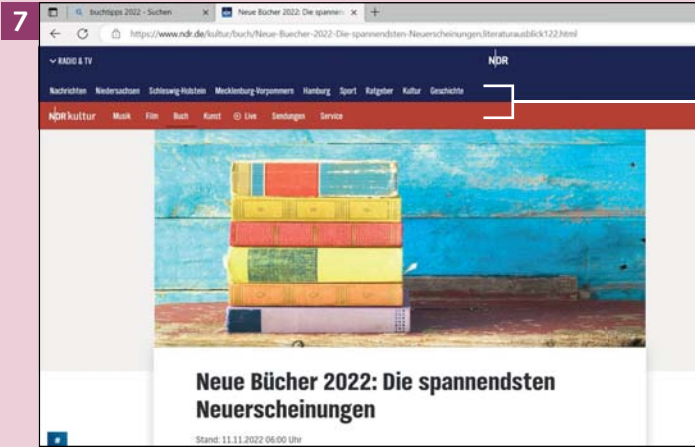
7

buchtipps 2022 - Suchen

Neue Bücher 2022: Die spannen

https://www.ndr.de/kultur/buch/Neue-Buecher-2022-Die-spannendsten-Neuerscheinungen,literaturausblick122.html

RADIO & TV

NDR

Nachrichten Niedersachsen Schleswig-Holstein Mecklenburg-Vorpommern Hamburg Sport Ratgeber Kultur Geschichte

NDR kultur Musik Film Buch Kunst Live Sendungen Service

Neue Bücher 2022: Die spannendsten Neuerscheinungen

Stand: 11.11.2022 06:00 Uhr